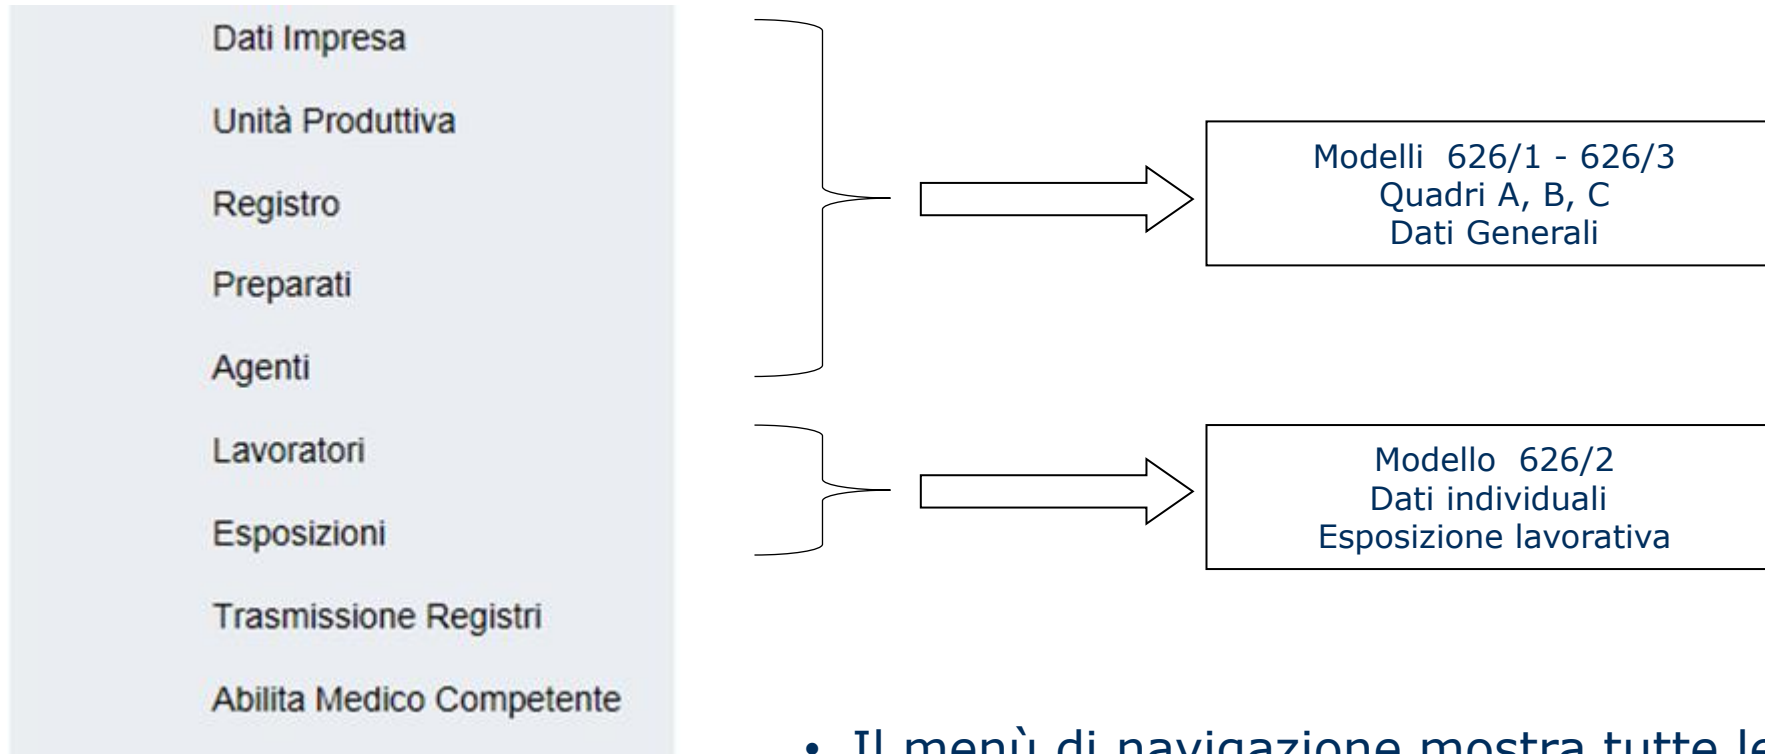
Dati Impresa

Unità Produttiva

Registro

Preparati

Agenti

Lavoratori

Esposizioni

Trasmissione Registri

Abilita Medico Competente

Modelli 626/1 - 626/3
Quadri A, B, C
Dati Generali

Modello 626/2
Dati individuali
Esposizione lavorativa

• Il menù di navigazione mostra tutte le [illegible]